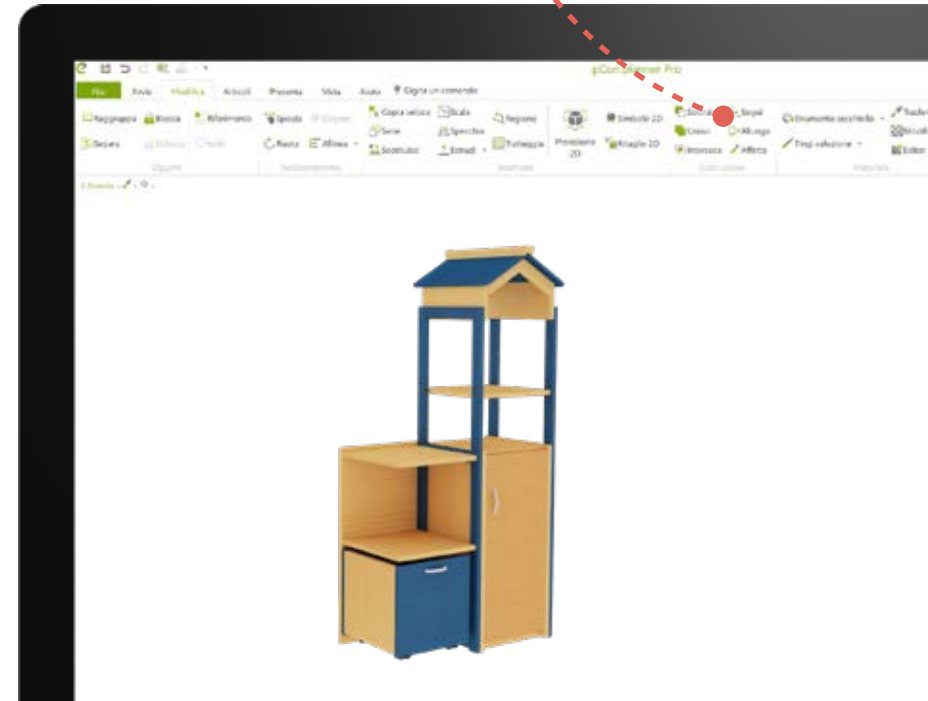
pCon.planner Pro

File Avvio Modifica Articoli Presenta Vista Aiuto Digita un comando

Raggruppa Blocca Riferimento Sposta Copia veloce Scala Regione Proiezione 2D Simbolo 2D Sottrai Seziona Unisci Allunga Interseca Affetta Strumento secchiello Tipi selezione Ruota Allinea Serie Specchia Estrudi Sostituisci Tratteggio Raccordo 2D

Oggetti Posizionamento Geometrie Costruzione Materiale

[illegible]